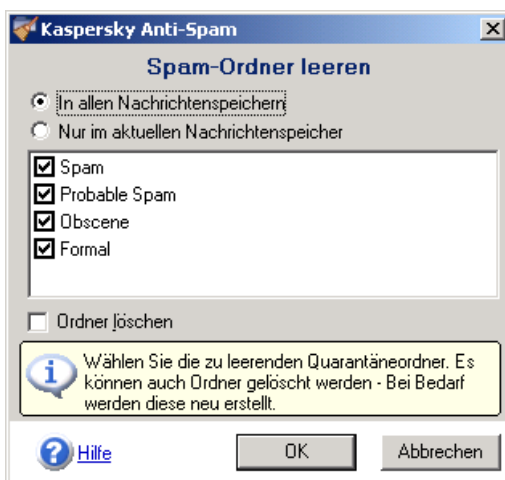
Kaspersky Anti-Spam

Spam-Ordner leeren

In allen Nachrichtenspeichern

Nur im aktuellen Nachrichtenspeicher

Spam
Probable Spam
Obscene
Formal

Ordner löschen

Wählen Sie die zu leerenden Quarantäneordner. Es können auch Ordner gelöscht werden - Bei Bedarf werden diese neu erstellt.

Hilfe

OK

Abbrechen